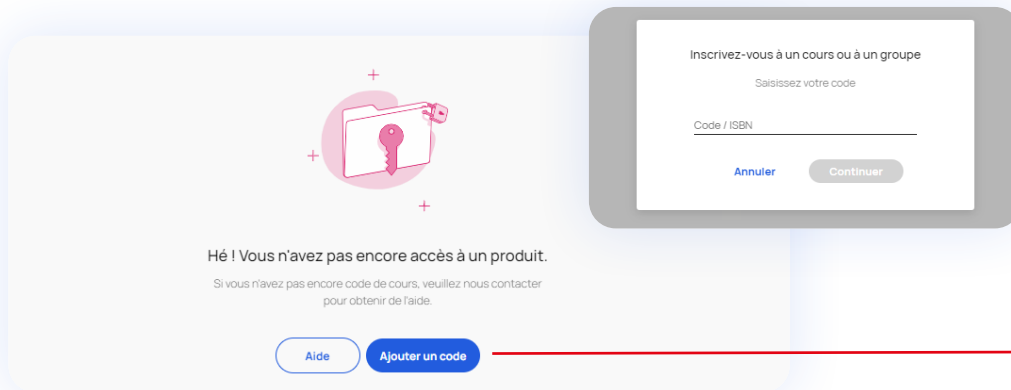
Inscrivez-vous à un cours ou à un groupe

Saisissez votre code

Code / ISBN

Annuler

Continuer

Hé ! Vous n'avez pas encore accès à un produit.

Si vous n'avez pas encore code de cours, veuillez nous contacter pour obtenir de l'aide.

Aide

Ajouter un code